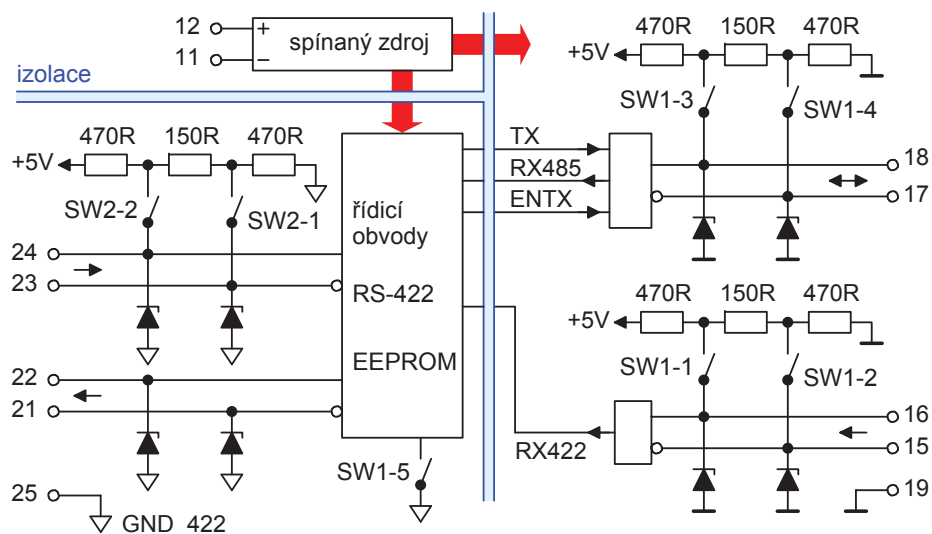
12
11
+
−
spínaný zdroj
izolace
470R 150R 470R
+5V
SW2-2
SW2-1
24
23
22
21
25
GND 422
řídicí obvody
RS-422
EEPROM
SW1-5
TX
RX485
ENTX
470R 150R 470R
+5V
SW1-3
SW1-4
18
17
470R 150R 470R
+5V
SW1-1
SW1-2
16
15
19
RX422